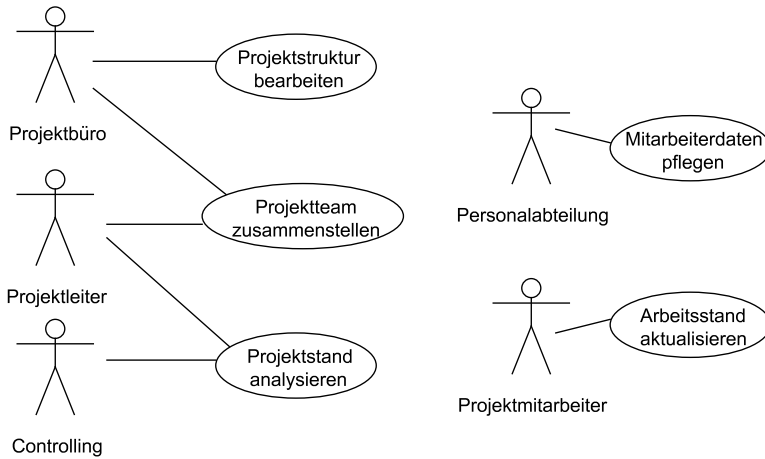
Projektstruktur bearbeiten

Projektbüro

Projektteam zusammenstellen

Projektleiter

Projektstand analysieren

Controlling

Mitarbeiterdaten pflegen

Personalabteilung

Arbeitsstand aktualisieren

Projektmitarbeiter